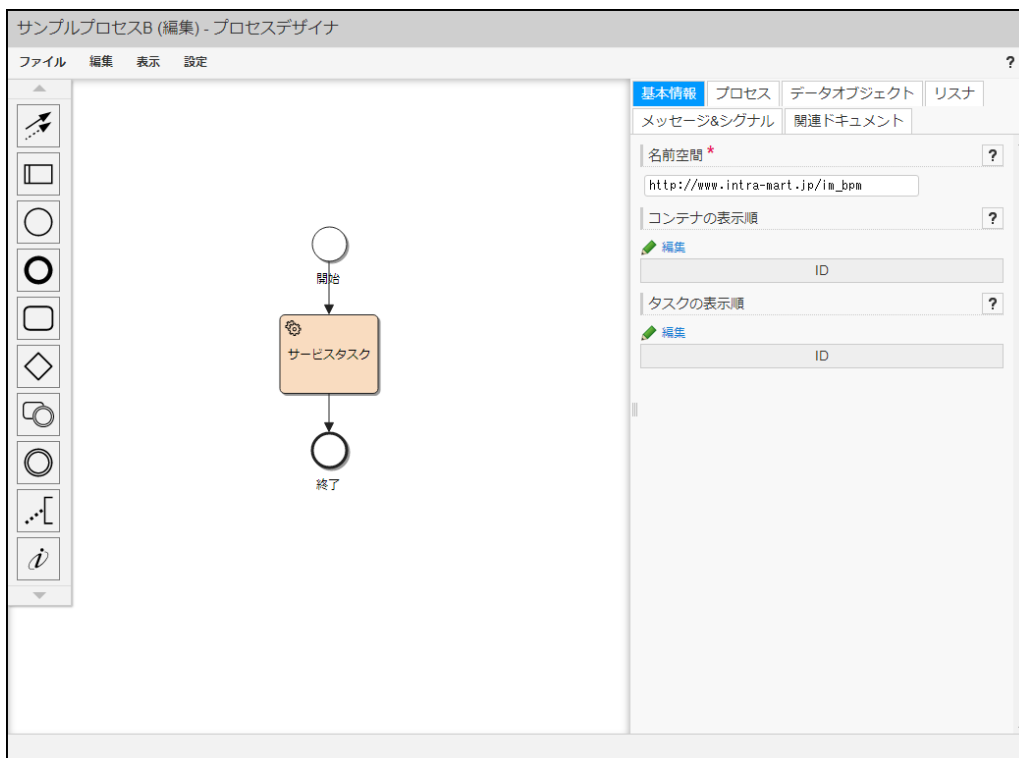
サンプルプロセスB (編集) - プロセスデザイナ

ファイル 編集 表示 設定

?

開始

サービスタスク

終了

基本情報 プロセス データオブジェクト リスナ
メッセージ&シグナル 関連ドキュメント

名前空間 *
?
http://www.intra-mart.jp/im_bpm

コンテナの表示順
?
編集
ID

タスクの表示順
?
編集
ID